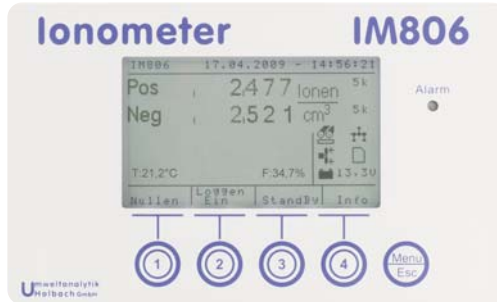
Ionometer IM806

IM806 17.04.2009 - 14:56:21

Pos 2477 Ionen 5k

Neg 2521 $cm^3$ 5k

T:21,2°C F:34,7% 13.3V

Nullen

Loggen Ein

Standby

Info

Alarm

1

2

3

4

Menu Esc

Umweltanalytik Holbach GmbH